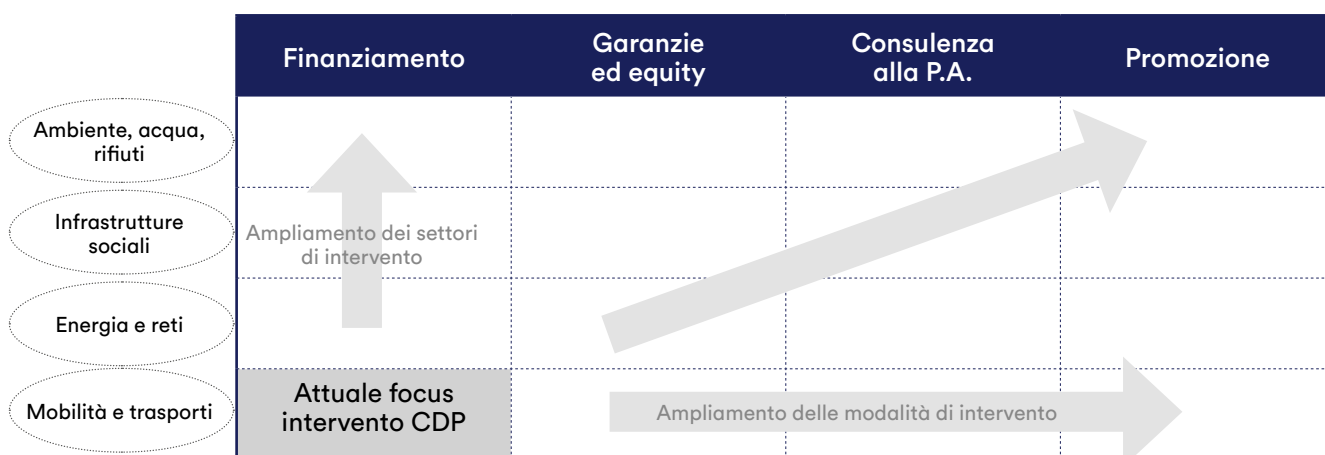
| | Finanziamento | Garanzie ed equity | Consulenza alla P.A. | Promozione |
|---|---|---|---|---|
| Ambiente, acqua, rifiuti | | | | |
| Infrastrutture sociali | Ampliamento dei settori di intervento | | | |
| Energia e reti | | | | |
| Mobilità e trasporti | Attuale focus intervento CDP | Ampliamento delle modalità di intervento | | |